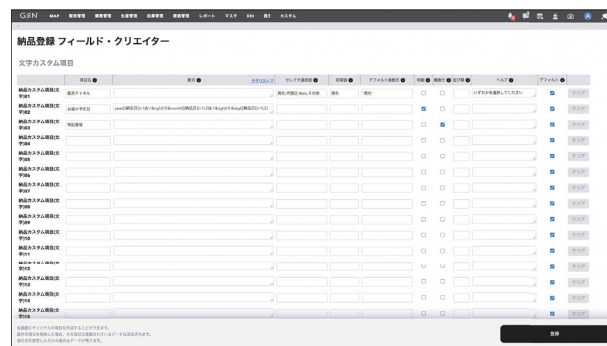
GEN MAP 販売管理 購買管理 生産管理 在庫管理 原価管理 レポート マスタ EDI 帳票 カスタム

納品登録 フィールド・クリエイター

文字カスタム項目

| | 項目名 | 数式 | カレンダ選択肢 | 初期値 | デフォルト初期値 | 必須 | 複製 | 並び順 | ヘルプ | デフォルト | |
|---|---|---|---|---|---|---|---|---|---|---|---|
| 納品カスタム項目(文字)01 | 販売チャネル | | 直送,代理店,Web,その他 | 直送 | 直送 | | | | いずれかを選択してください | ☑ | クリア |
| 納品カスタム項目(文字)02 | 出荷予定日 | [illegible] | | | | ☑ | | | | ☑ | クリア |
| 納品カスタム項目(文字)03 | 特記事項 | | | | | | ☑ | | | ☑ | クリア |
| 納品カスタム項目(文字)04 | | | | | | | | | | ☑ | クリア |
| 納品カスタム項目(文字)05 | | | | | | | | | | ☑ | クリア |
| 納品カスタム項目(文字)06 | | | | | | | | | | ☑ | クリア |
| 納品カスタム項目(文字)07 | | | | | | | | | | ☑ | クリア |
| 納品カスタム項目(文字)08 | | | | | | | | | | ☑ | クリア |
| 納品カスタム項目(文字)09 | | | | | | | | | | ☑ | クリア |
| 納品カスタム項目(文字)10 | | | | | | | | | | ☑ | クリア |
| 納品カスタム項目(文字)11 | | | | | | | | | | ☑ | クリア |
| 納品カスタム項目(文字)12 | | | | | | | | | | ☑ | クリア |
| 納品カスタム項目(文字)13 | | | | | | | | | | ☑ | クリア |
| 納品カスタム項目(文字)14 | | | | | | | | | | ☑ | クリア |
| 納品カスタム項目(文字)15 | | | | | | | | | | ☑ | クリア |

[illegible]

登録